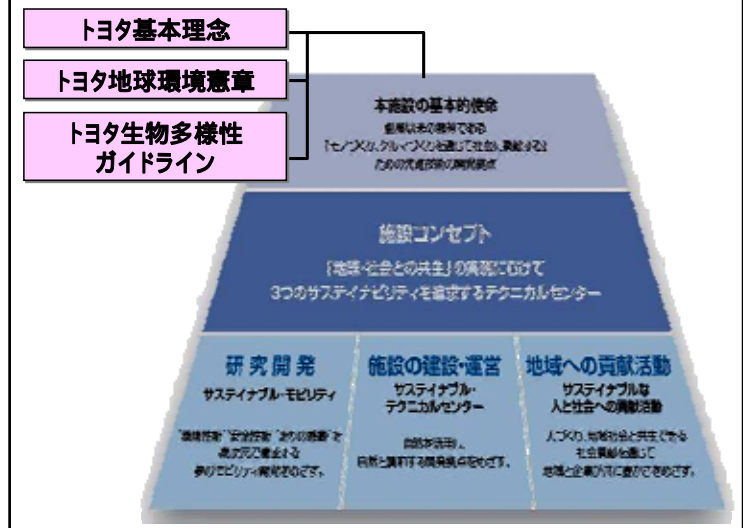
トヨタ基本理念

トヨタ地球環境憲章

トヨタ生物多様性ガイドライン

本施設の基本的使命
創業以来の精神である
「モノづくり、クルマづくりを通じて社会に貢献する」
ための先進技術の開発拠点

施設コンセプト
「地球・社会との共生」の実現に向けて
3つのサステイナビリティを追求するテクニカルセンター

研究開発
サステイナブル・モビリティ
"環境技術""安全技術""次世代商品"を
高次元で両立する
真のモビリティ開発をめざす。

施設の建設・運営
サステイナブル・テクニカルセンター
自然を活かし、
自然と調和する開発拠点をめざす。

地域への貢献活動
サステイナブルな人と社会への貢献活動
人づくり、地域社会と共生できる
社会貢献を通じて
地域と企業が共に豊かさをめざす。